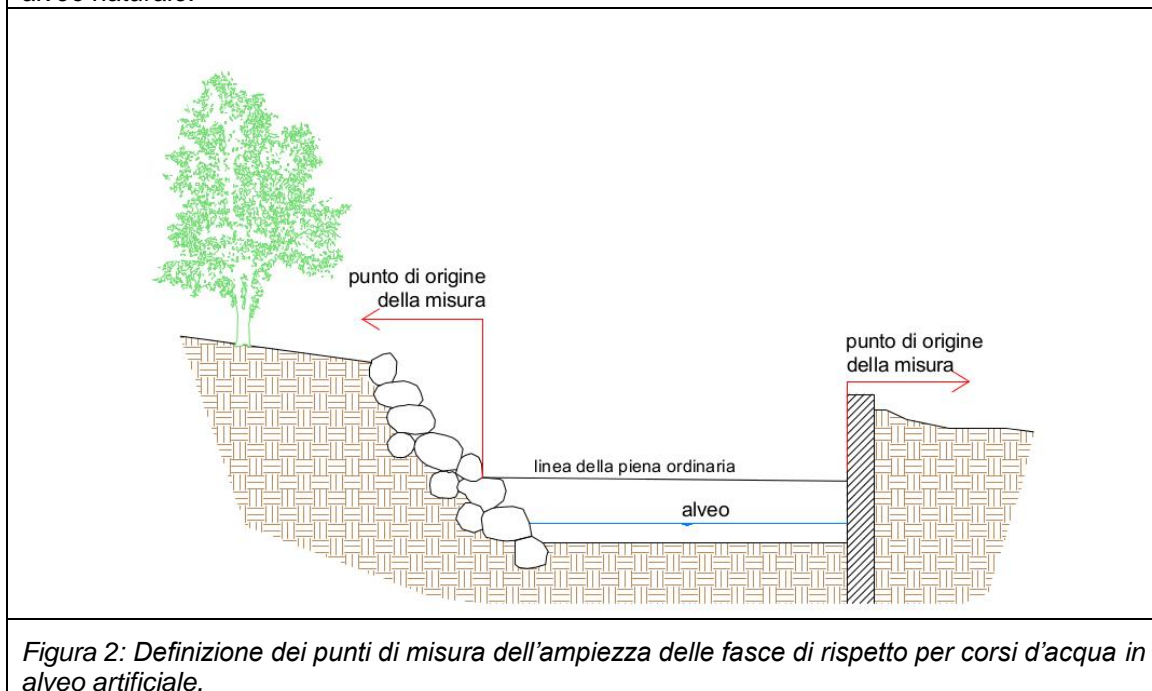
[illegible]

punto di origine della misura

punto di origine della misura

linea della piena ordinaria

alveo

*Figura 2: Definizione dei punti di misura dell'ampiezza delle fasce di rispetto per corsi d'acqua in alveo artificiale.*